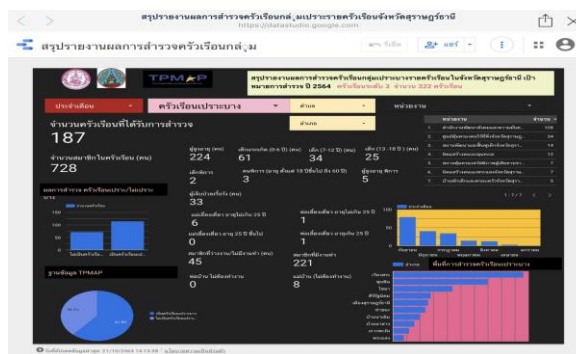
สรุปรายงานผลการสำรวจครัวเรือนกลุ่มเปราะบางครัวเรือนจังหวัดสุราษฎร์ธานี
https://datastudio.google.com

สรุปรายงานผลการสำรวจครัวเรือนกลุ่ม

แชร์

TPMAP

สรุปรายงานผลการสำรวจครัวเรือนกลุ่มเปราะบางรายครัวเรือนในจังหวัดสุราษฎร์ธานี เป้าหมายการสำรวจ ปี 2564 ครัวเรือนเป้าหมาย 3 อำเภอ 222 ครัวเรือน

ประจำเดือน
ครัวเรือนเปราะบาง
อำเภอ
ตำบล
หน่วยงาน

จำนวนครัวเรือนที่ได้บริการสำรวจ
187

จำนวนสมาชิกในครัวเรือน (คน)
728

ผู้สูงอายุ (คน)
224

เด็กแรกเกิด (0-6 ปี) (คน)
61

เด็ก (7-12 ปี) (คน)
34

เด็ก (13-18 ปี) (คน)
25

เด็กพิการ
2

คนพิการ (อายุ ตั้งแต่ 18 ปีขึ้นไป ถึง 60 ปี)
3

ผู้สูงอายุ พิการ
5

ผู้ป่วยติดเตียง (คน)
33

แม่เลี้ยงเดี่ยว อายุไม่เกิน 25 ปี
6

พ่อเลี้ยงเดี่ยว อายุไม่เกิน 25 ปี
3

แม่เลี้ยงเดี่ยว อายุ 25 ปี ขึ้นไป
0

พ่อเลี้ยงเดี่ยว อายุเกิน 25 ปี
1

สมาชิกที่ว่างงาน/ไม่มีงานทำ (คน)
45

สมาชิกที่มีรายได้
221

ผลการสำรวจ ครัวเรือนเปราะบาง/ไม่เปราะบาง

ฐานข้อมูล TPMAP

หน่วยงาน
จำนวน

1 / 1

อำเภอ
พื้นที่การสำรวจครัวเรือนเปราะบาง

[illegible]